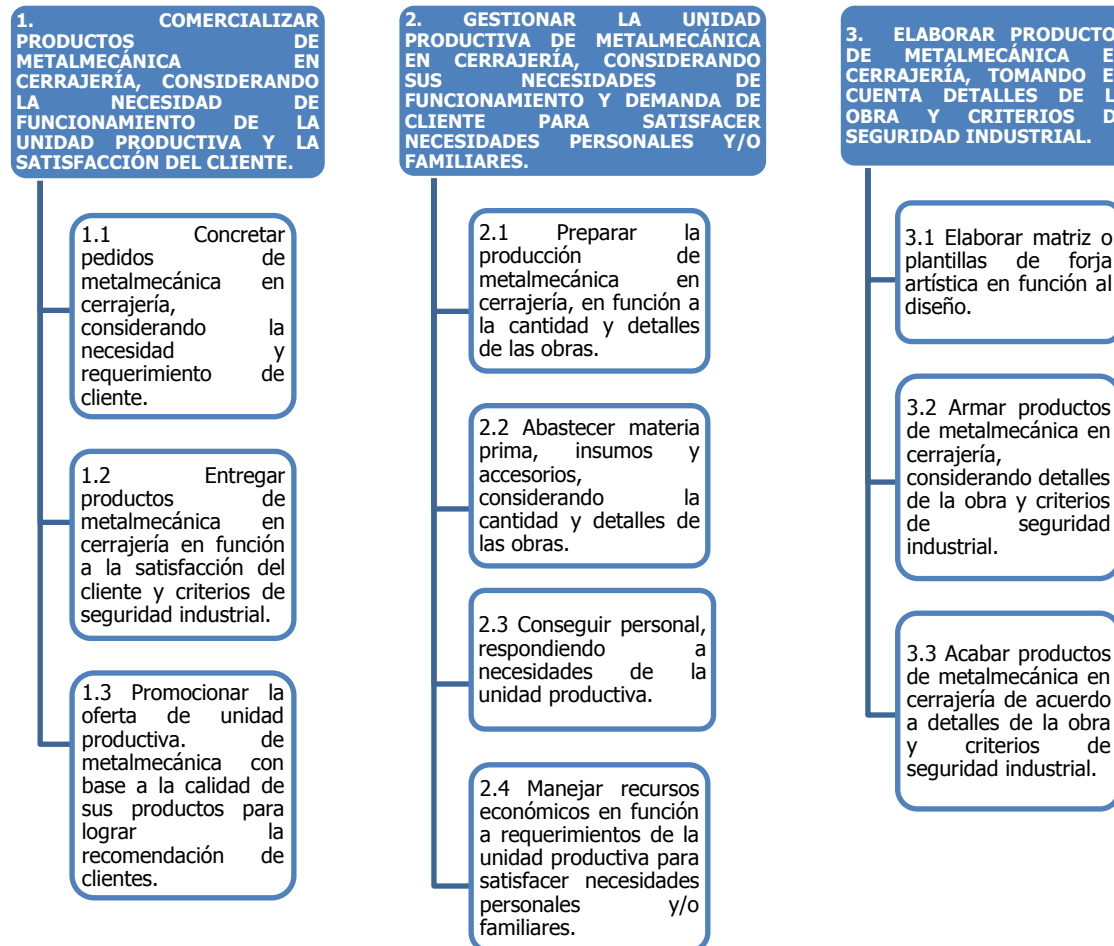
1. COMERCIALIZAR PRODUCTOS DE METALMECÁNICA EN CERRAJERÍA, CONSIDERANDO LA NECESIDAD DE FUNCIONAMIENTO DE LA UNIDAD PRODUCTIVA Y LA SATISFACCIÓN DEL CLIENTE.

1.1 Concretar pedidos de metalmecánica en cerrajería, considerando la necesidad y requerimiento de cliente.

1.2 Entregar productos de metalmecánica en cerrajería en función a la satisfacción del cliente y criterios de seguridad industrial.

1.3 Promocionar la oferta de unidad productiva. de metalmecánica con base a la calidad de sus productos para lograr la recomendación de clientes.

2. GESTIONAR LA UNIDAD PRODUCTIVA DE METALMECÁNICA EN CERRAJERÍA, CONSIDERANDO SUS NECESIDADES DE FUNCIONAMIENTO Y DEMANDA DE CLIENTE PARA SATISFACER NECESIDADES PERSONALES Y/O FAMILIARES.

2.1 Preparar la producción de metalmecánica en cerrajería, en función a la cantidad y detalles de las obras.

2.2 Abastecer materia prima, insumos y accesorios, considerando la cantidad y detalles de las obras.

2.3 Conseguir personal, respondiendo a necesidades de la unidad productiva.

2.4 Manejar recursos económicos en función a requerimientos de la unidad productiva para satisfacer necesidades personales y/o familiares.

3. ELABORAR PRODUCTO DE METALMECÁNICA E CERRAJERÍA, TOMANDO E CUENTA DETALLES DE L OBRA Y CRITERIOS D SEGURIDAD INDUSTRIAL.

3.1 Elaborar matriz o plantillas de forja artística en función al diseño.

3.2 Armar productos de metalmecánica en cerrajería, considerando detalles de la obra y criterios de seguridad industrial.

3.3 Acabar productos de metalmecánica en cerrajería de acuerdo a detalles de la obra y criterios de seguridad industrial.